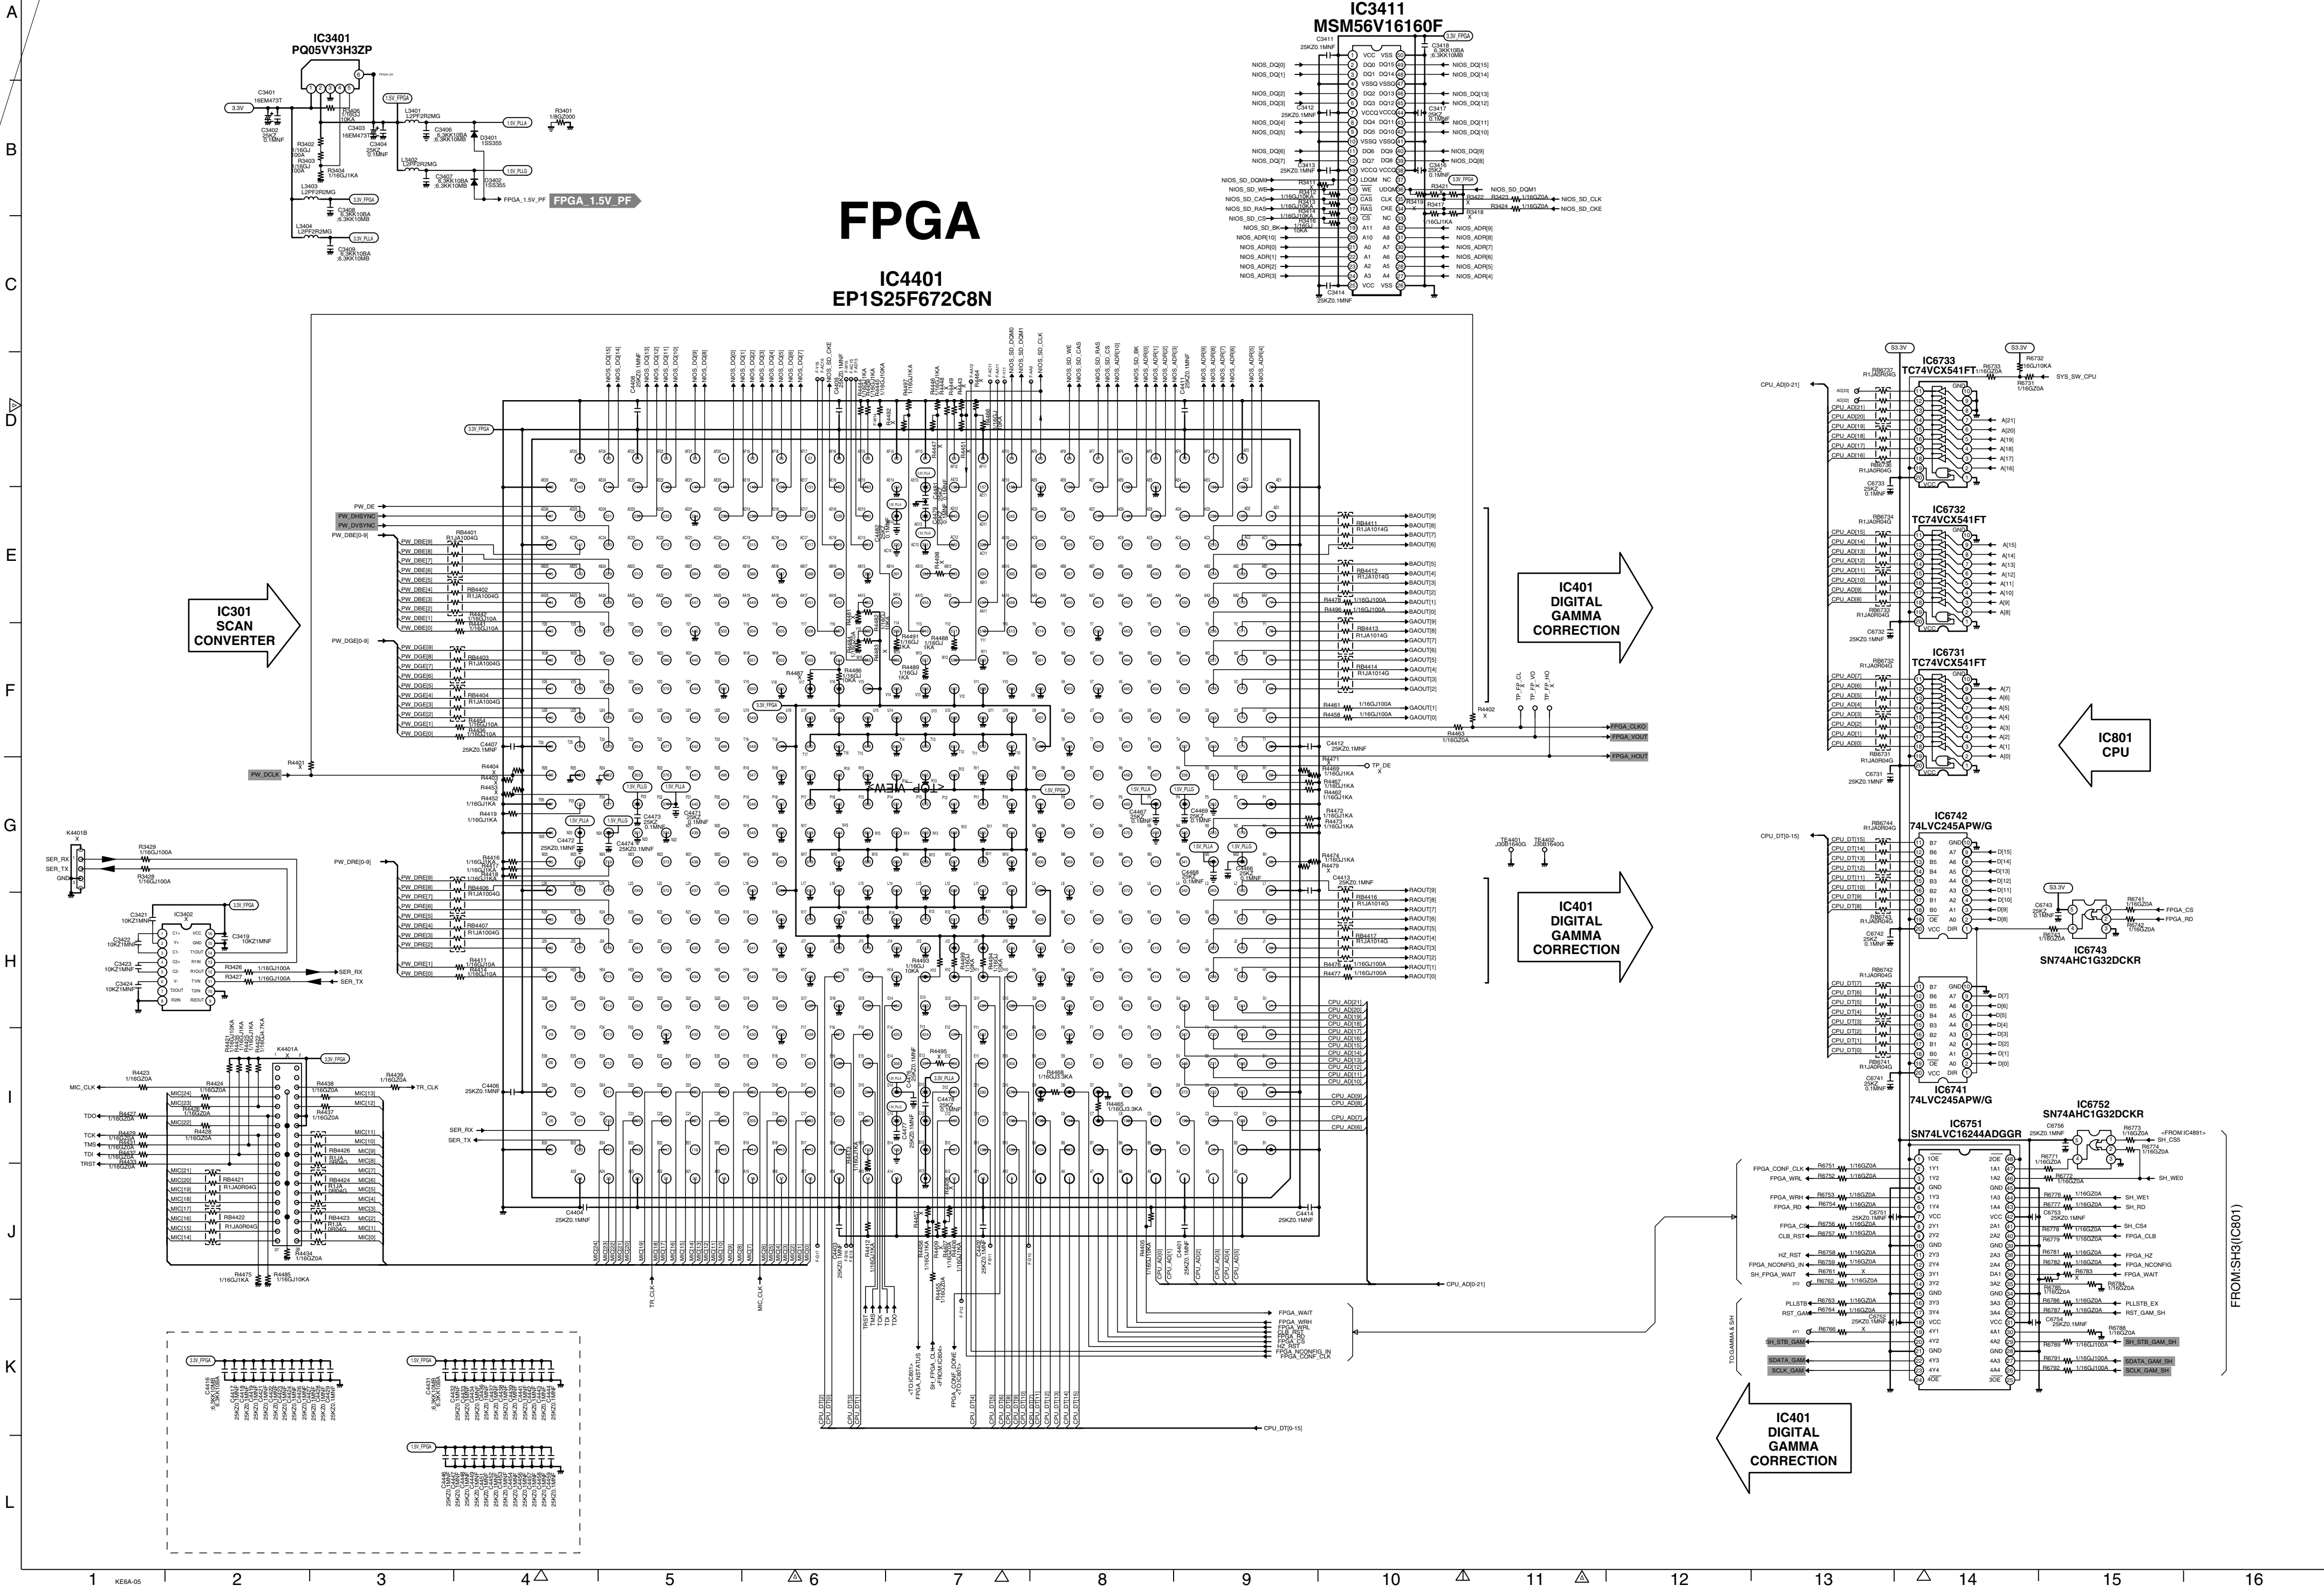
FPGA

IC3401
PQ05VY3H3ZP

IC3411
MSM56V16160F

IC4401
EP1S25F672C8N

IC6733
TC74VCX541FT

IC6732
TC74VCX541FT

IC6731
TC74VCX541FT

IC6742
74LVC245APW/G

IC6743
SN74AHC1G32DCKR

IC6741
74LVC245APW/G

IC6752
SN74AHC1G32DCKR

IC6751
SN74LVC16244ADGGR

IC301
SCAN
CONVERTER

IC401
DIGITAL
GAMMA
CORRECTION

IC401
DIGITAL
GAMMA
CORRECTION

IC801
CPU

IC401
DIGITAL
GAMMA
CORRECTION

FPGA_1.5V_PF

PW_DE
PW_DHSYNC
PW_DVSYNC
PW_DBE[0-9]
PW_DGE[0-9]
PW_DRE[0-9]
PW_DCLK

FPGA_CLKO
FPGA_VOUT
FPGA_HOUT

SER_RX
SER_TX
MIC_CLK
TDO
TCK
TMS
TDI
TRST
TR_CLK

CPU_AD[0-21]
CPU_DT[0-15]

SYS_SW_CPU
FPGA_CS
FPGA_RD

SH_CS5
SH_WE0
SH_WE1
SH_RD
SH_CS4
FPGA_CLB
FPGA_HZ
FPGA_NCONFIG
FPGA_WAIT
PLLSTB_EX
RST_GAM_SH
SH_STB_GAM_SH
SDATA_GAM_SH
SCLK_GAM_SH

FROM:SH3(IC801)

A
B
C
D
E
F
G
H
I
J
K
L

1 KE6A-05 2 3 4 5 6 7 8 9 10 11 12 13 14 15 16